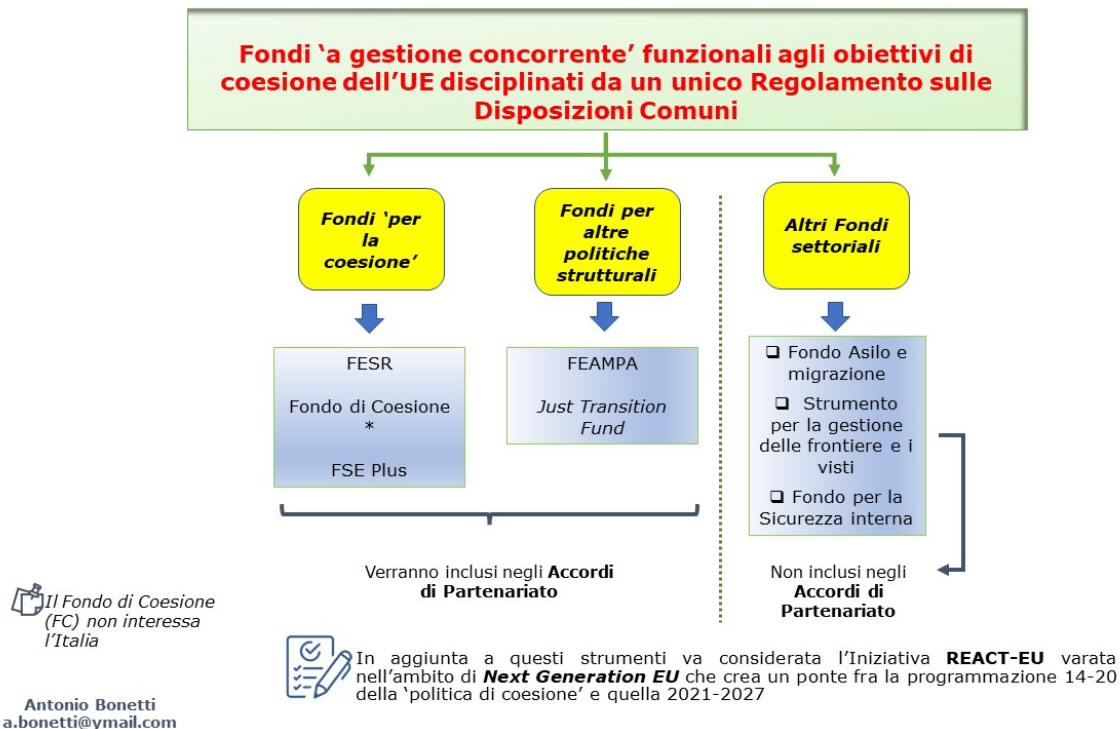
Fondi 'a gestione concorrente' funzionali agli obiettivi di coesione dell'UE disciplinati da un unico Regolamento sulle Disposizioni Comuni

Fondi 'per la coesione'

Fondi per altre politiche strutturali

Altri Fondi settoriali

FESR

Fondo di Coesione *

FSE Plus

FEAMPA

Just Transition Fund

❑ Fondo Asilo e migrazione

❑ Strumento per la gestione delle frontiere e i visti

❑ Fondo per la Sicurezza interna

Verranno inclusi negli Accordi di Partenariato

Non inclusi negli Accordi di Partenariato

Il Fondo di Coesione (FC) non interessa l'Italia

In aggiunta a questi strumenti va considerata l'Iniziativa REACT-EU varata nell'ambito di Next Generation EU che crea un ponte fra la programmazione 14-20 della 'politica di coesione' e quella 2021-2027

Antonio Bonetti
a.bonetti@ymail.com